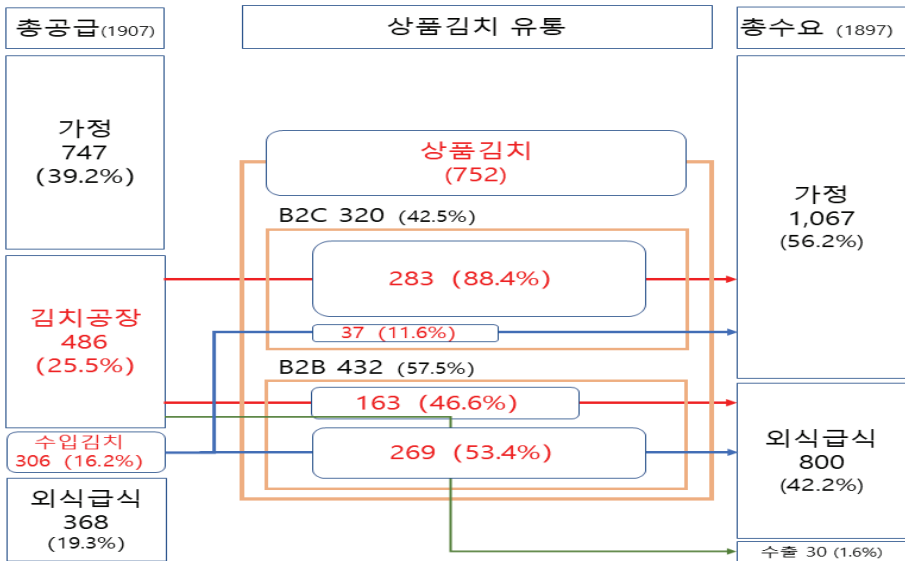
총공급(1907)

가정
747
(39.2%)

김치공장
486
(25.5%)

수입김치
306 (16.2%)

외식급식
368
(19.3%)

상품김치 유통

상품김치
(752)

B2C 320 (42.5%)

283 (88.4%)

37 (11.6%)

B2B 432 (57.5%)

163 (46.6%)

269 (53.4%)

총수요 (1897)

가정
1,067
(56.2%)

외식급식
800
(42.2%)

수출 30 (1.6%)